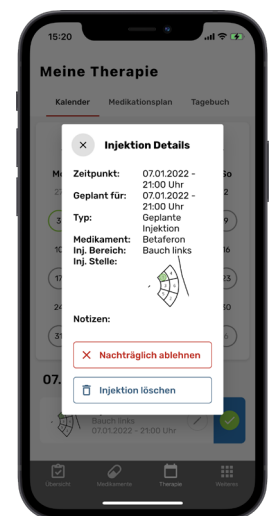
15:20

Meine Therapie

Kalender Medikationsplan Tagebuch

Injektion Details

Zeitpunkt: 07.01.2022 - 21:00 Uhr
Geplant für: 07.01.2022 - 21:00 Uhr
Typ: Geplante Injektion
Medikament: Betaferon
Inj. Bereich: Bauch links
Inj. Stelle:

Notizen:

Nachträglich ablehnen

Injektion löschen

07.

Bauch links
07.01.2022 - 21:00 Uhr

Übersicht Medikamente Therapie Weiteres